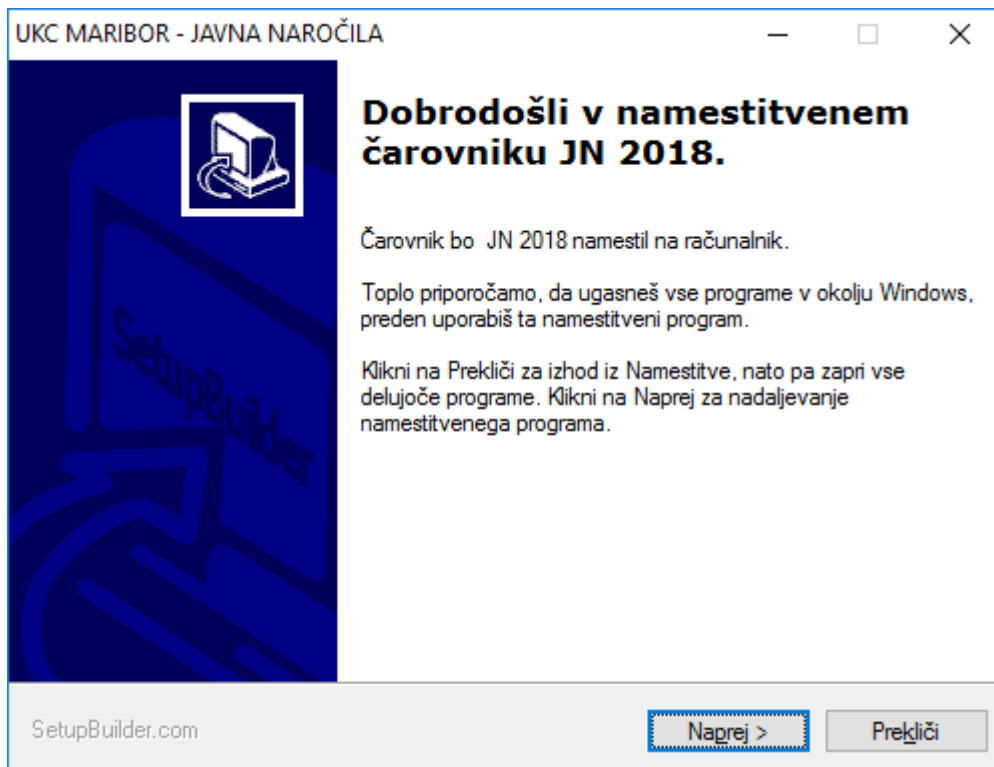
UKC MARIBOR - JAVNA NAROČILA

SetupBuilder

Dobrodošli v namestitvenem čarovniku JN 2018.

Čarovnik bo JN 2018 namestil na računalnik.

Toplo priporočamo, da ugasneš vse programe v okolju Windows, preden uporabiš ta namestitveni program.

Klikni na Prekliči za izhod iz Namestitve, nato pa zapri vse delujoče programe. Klikni na Naprej za nadaljevanje namestitvenega programa.

SetupBuilder.com

Naprej >

Prekliči